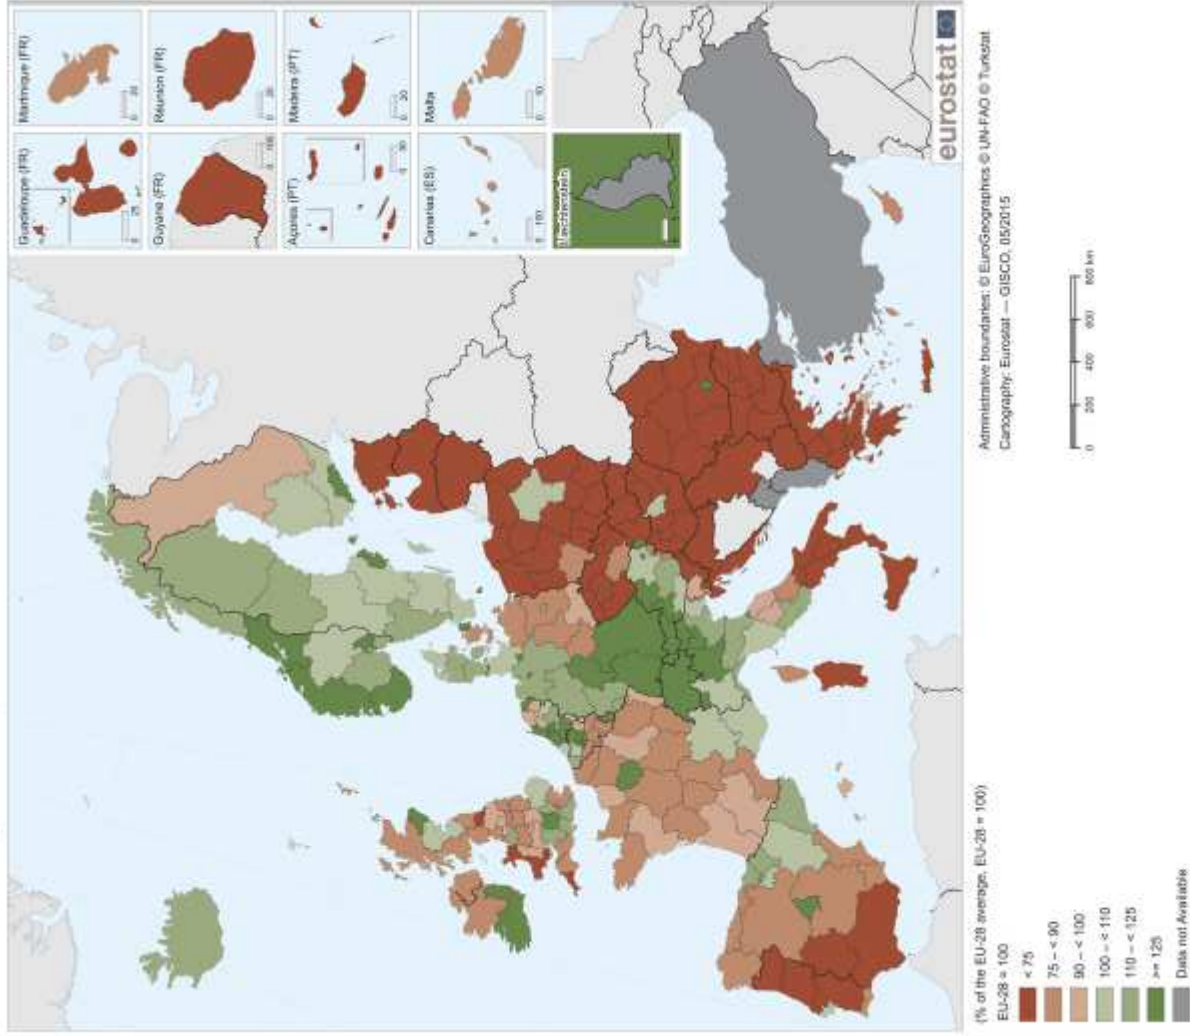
Martinique (FR)
Réunion (FR)
Madeira (PT)
Malta
Guadeloupe (FR)
Guyane (FR)
Açores (PT)
Canarias (ES)
Liechtenstein
eurostat

(% of the EU-28 average, EU-28 = 100)
EU-28 = 100
< 75
75 – < 90
90 – < 100
100 – < 110
110 – < 125
>= 125
Data not Available

Administrative boundaries: © EuroGeographics © UN-FAO © Turkstat
Cartography: Eurostat — GISCO, 05/2015

0 200 400 600 800 km